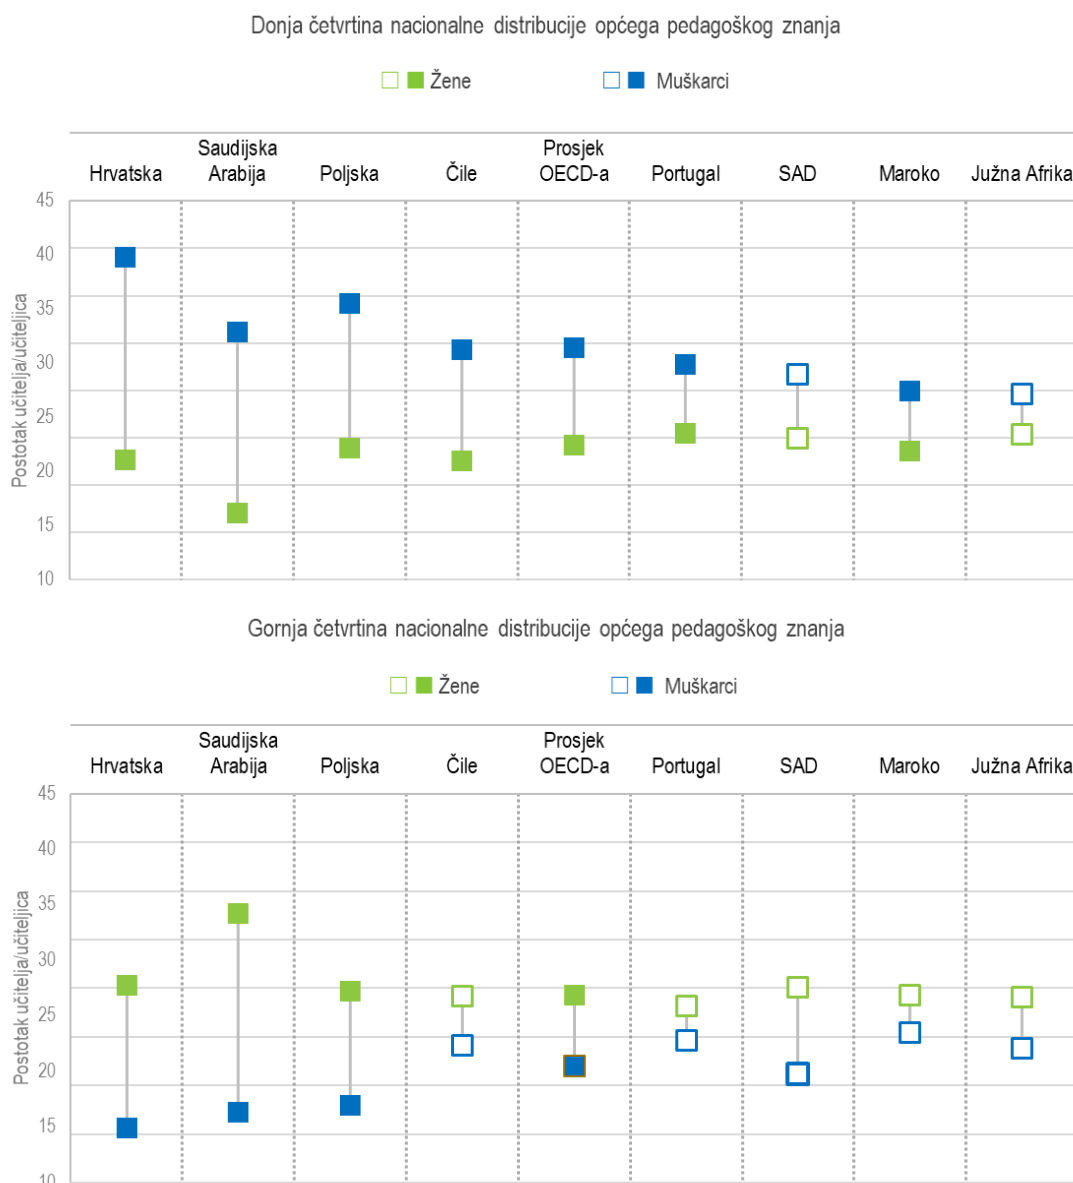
Donja četvrtina nacionalne distribucije općega pedagoškog znanja

Žene Muškarci

Hrvatska
Saudijska Arabija
Poljska
Čile
Prosjek OECD-a
Portugal
SAD
Maroko
Južna Afrika

Postotak učitelja/učiteljica

45
40
35
30
25
20
15
10

Gornja četvrtina nacionalne distribucije općega pedagoškog znanja

Žene Muškarci

Hrvatska
Saudijska Arabija
Poljska
Čile
Prosjek OECD-a
Portugal
SAD
Maroko
Južna Afrika

Postotak učitelja/učiteljica

45
40
35
30
25
20
15
10